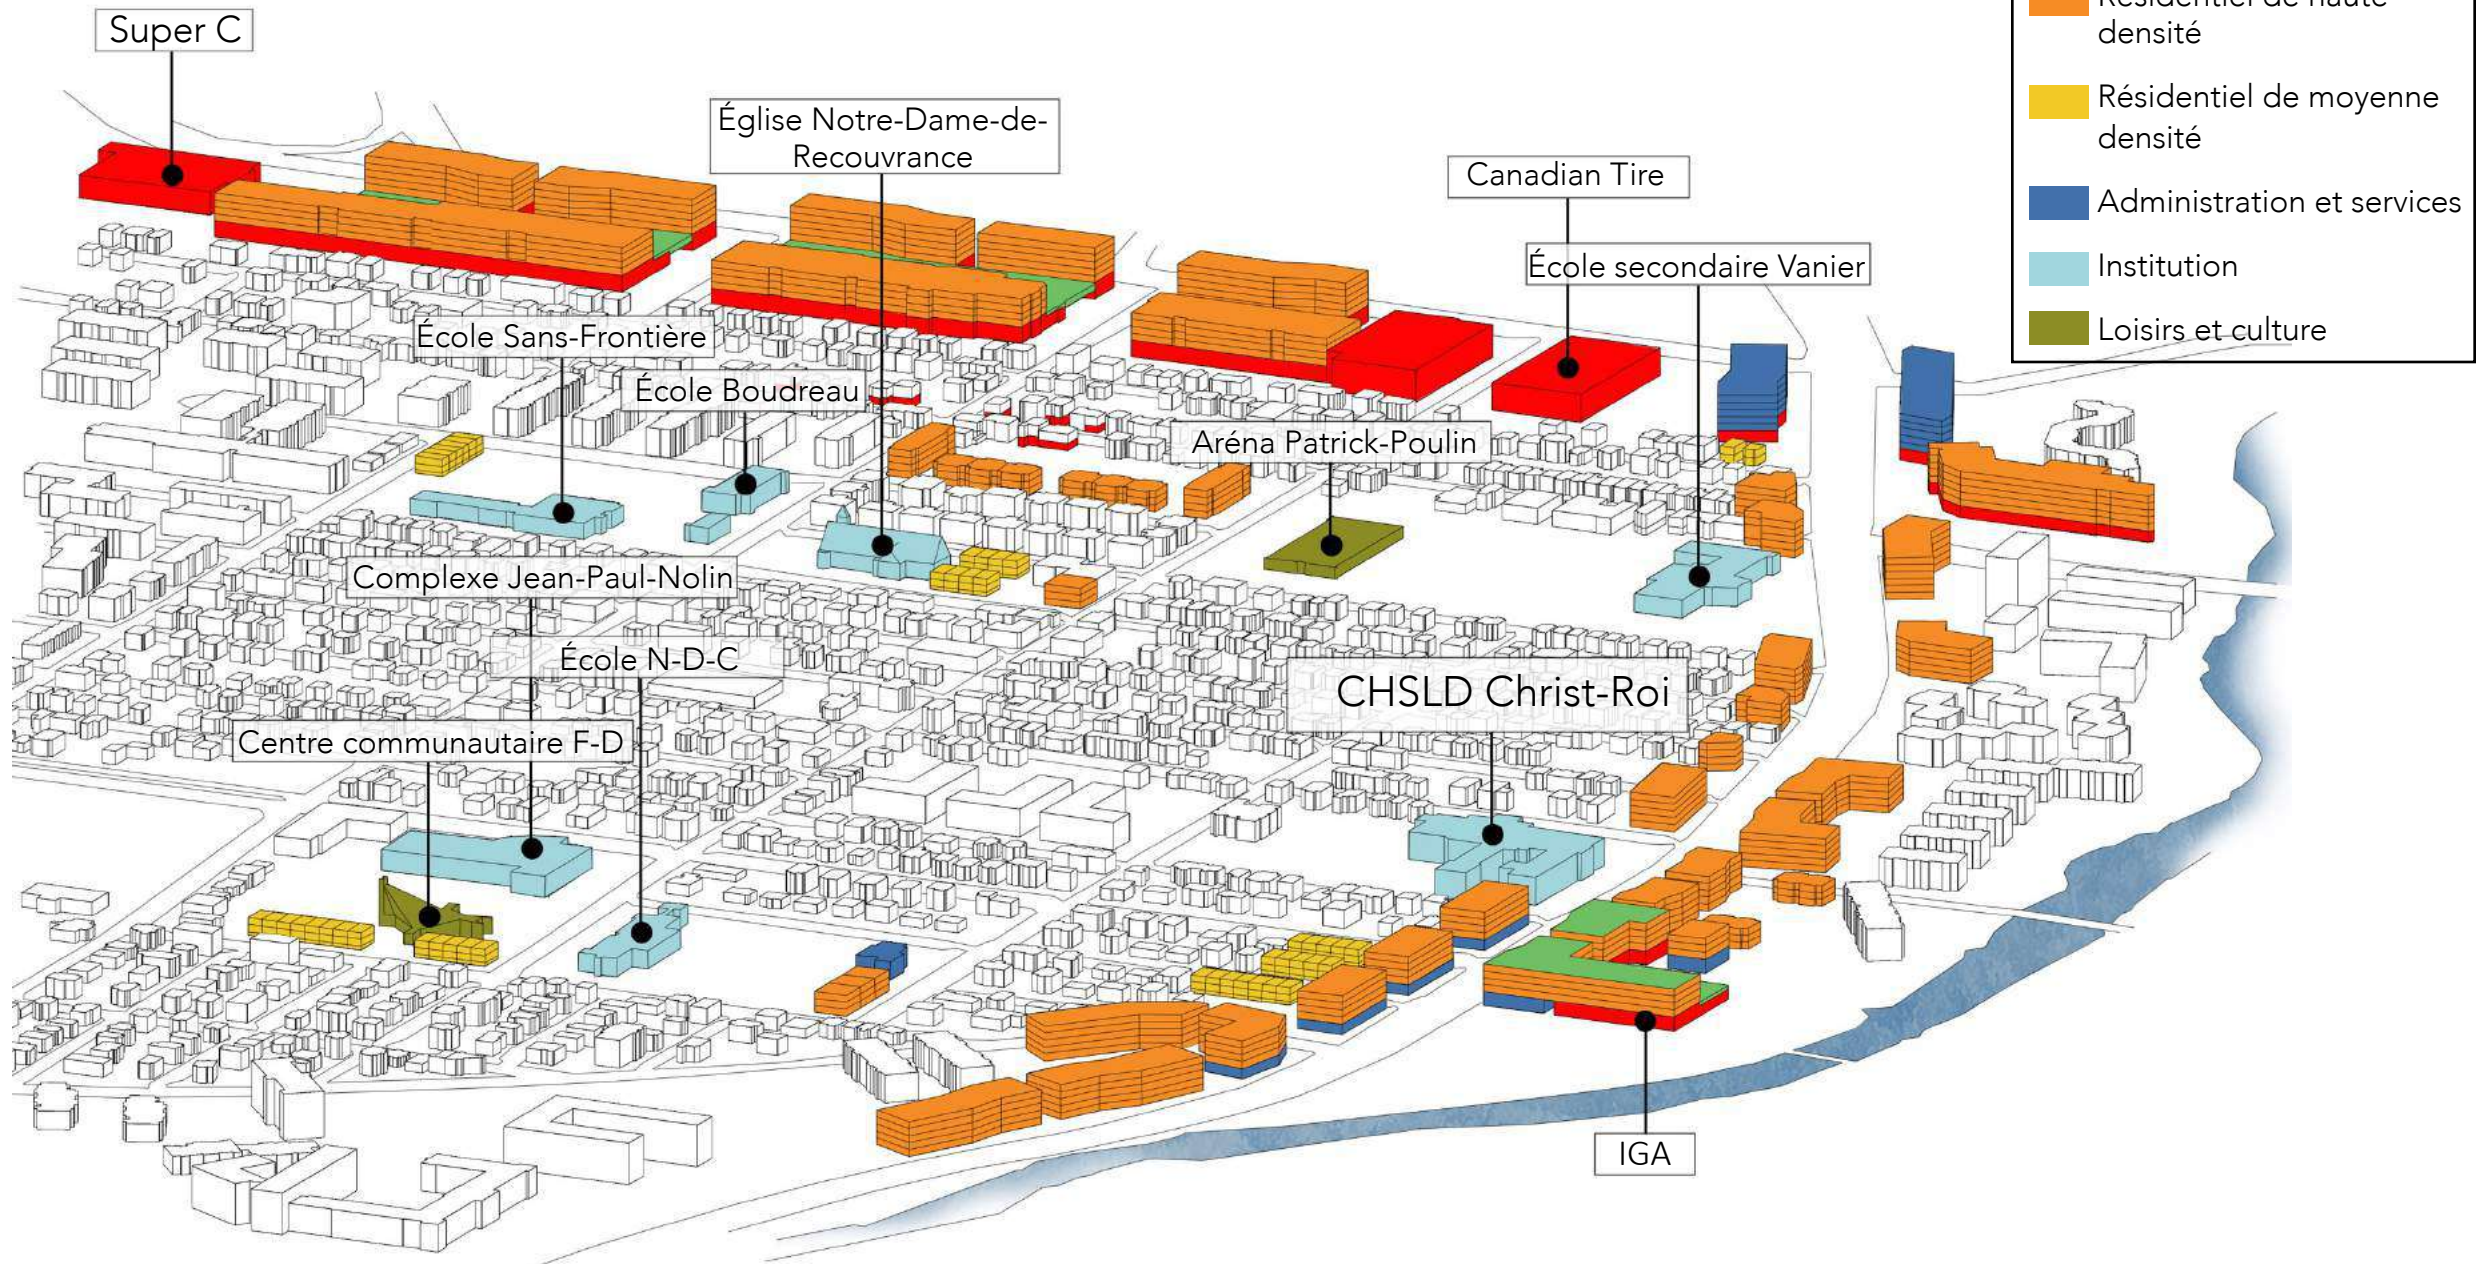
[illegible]
densité

Résidentiel de moyenne densité

Administration et services

Institution

Loisirs et culture

Super C

Église Notre-Dame-de-Recouvrance

Canadian Tire

École secondaire Vanier

École Sans-Frontière

École Boudreau

Aréna Patrick-Poulin

Complexe Jean-Paul-Nolin

École N-D-C

CHSLD Christ-Roi

Centre communautaire F-D

IGA